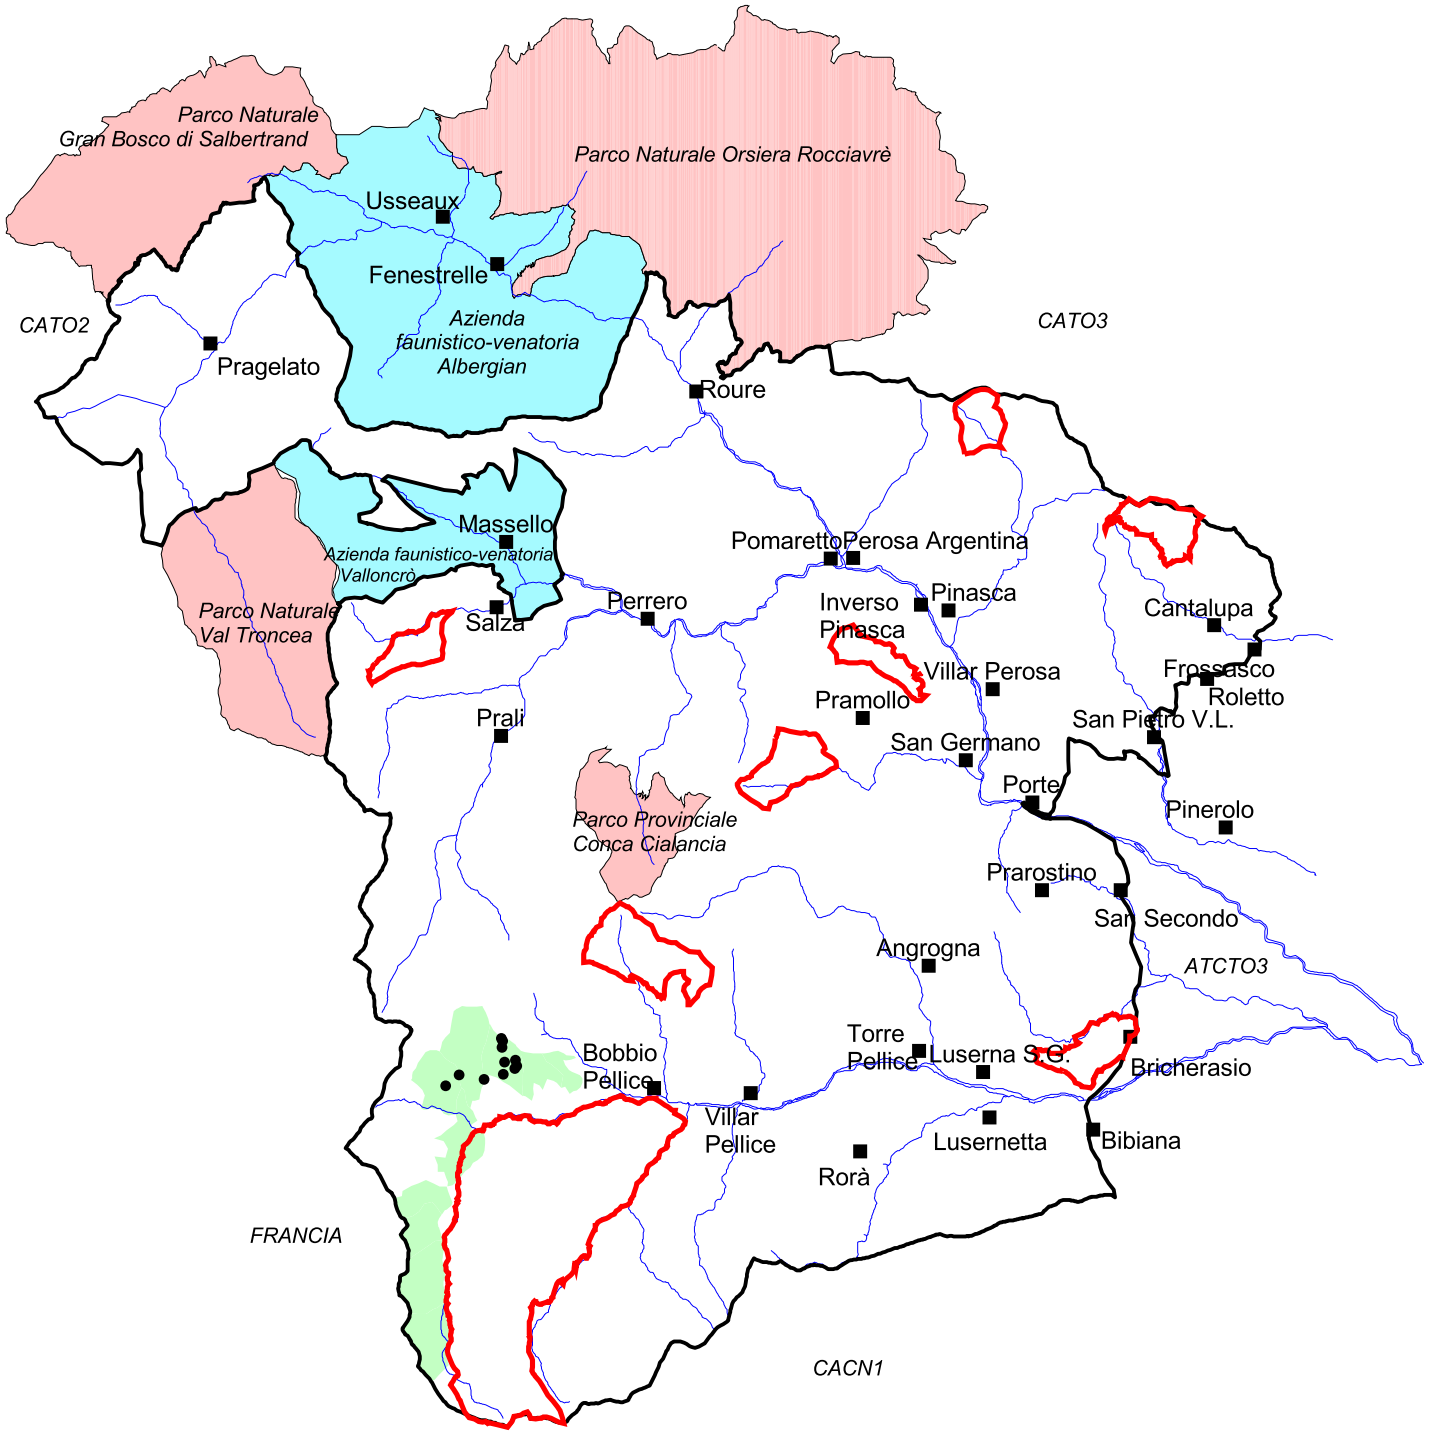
Parco Naturale Gran Bosco di Salbertrand

Parco Naturale Orsiera Rocciavrè

Usseaux

Fenestrelle

Azienda faunistico-venatoria Albergian

CATO2

CATO3

Pragelato

Roure

Massello

Azienda faunistico-venatoria Valloncrò

Pomaretto

Perosa Argentina

Parco Naturale Val Troncea

Salza

Perrero

Inverso Pinasca

Pinasca

Cantalupa

Frossasco

Roletto

Villar Perosa

Pramollo

Prali

San Pietro V.L.

San Germano

Porte

Pinerolo

Parco Provinciale Conca Cialancia

Prarostino

San Secondo

Angrogna

ATCTO3

Torre Pellice

Luserna S.G.

Bobbio Pellice

Bricherasio

Villar Pellice

Lusernetta

Bibiana

Rorà

FRANCIA

CACN1